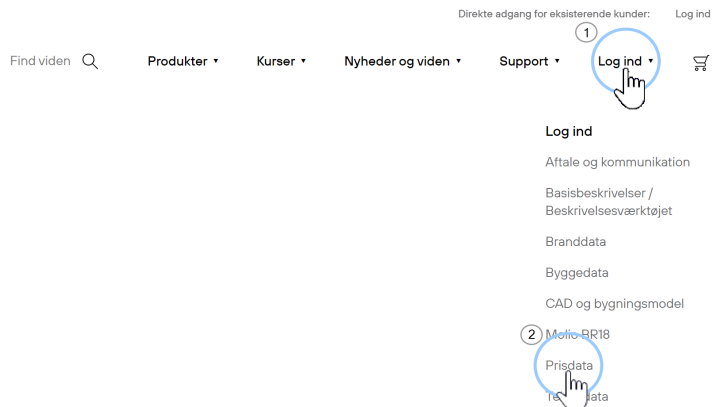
Direkte adgang for eksisterende kunder: Log ind

Find viden

Produkter ▾ Kurser ▾ Nyheder og viden ▾ Support ▾ Log ind ▾

1

Log ind

Aftale og kommunikation

Basisbeskrivelser / Beskrivelsesværktøjet

Branddata

Byggedata

CAD og bygningsmodel

2

Molio BR18

Prisdata

Te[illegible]data